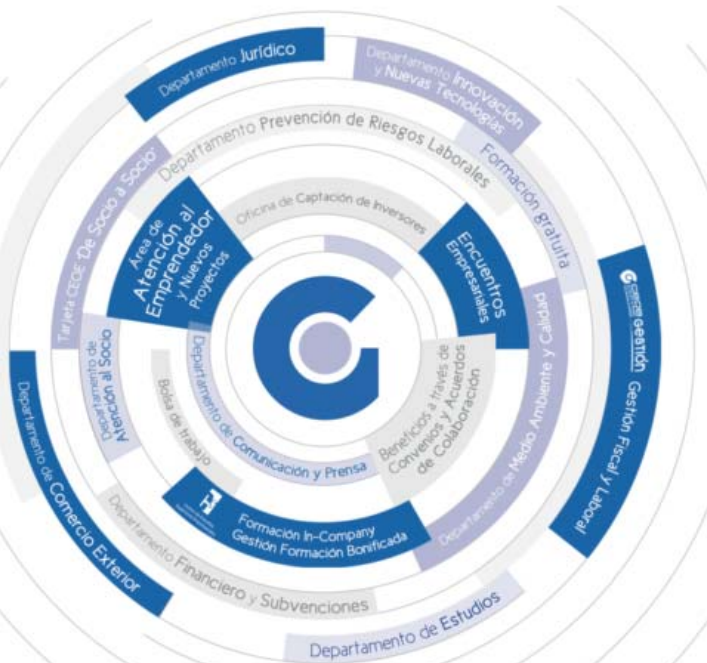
Departamento Jurídico

Departamento Innovación y Nuevas Tecnologías

Departamento Prevención de Riesgos Laborales

Formación gratuita

Tarjeta CEOE "De Socio a Socio"

Área de Atención al Emprendedor y Nuevos Proyectos

Oficina de Captación de Inversores

Encuentros Empresariales

gestión Gestión Fiscal y Laboral

Departamento de Atención al Socio

Departamento de Comunicación y Prensa

Bolsa de trabajo

Beneficios a través de Convenios y Acuerdos de Colaboración

Departamento de Medio Ambiente y Calidad

Departamento de Comercio Exterior

Formación In-Company Gestión Formación Bonificada

Departamento Financiero y Subvenciones

Departamento de Estudios